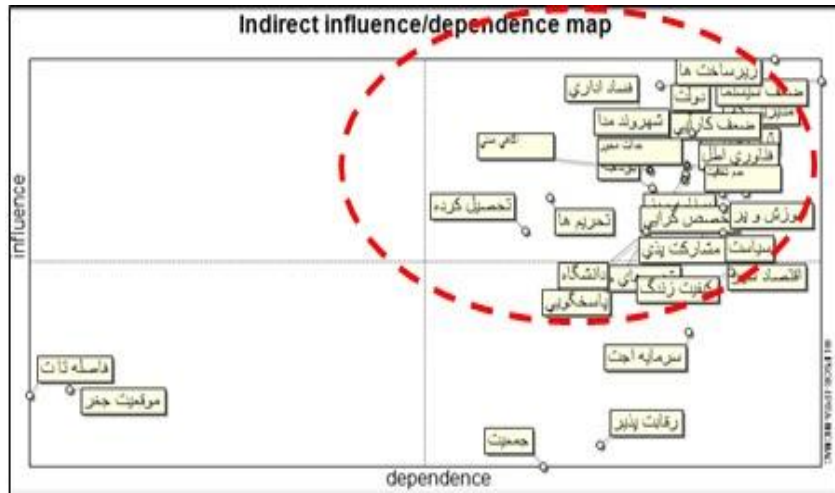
Indirect influence/dependence map

influence

dependence

زیرساخت ها
فساد اداری
دولت
ضعف سیستم
ضعف کارایی
شهروند مدا
فناوری اطلا
تحصیل کرده
تحریم ها
تخصص گرایی
آموزش و پر
مشارکت پذی
سیاست
دانشگاه
کیفیت زندگ
اقتصاد
پاسخگویی
سرمایه اجت
فاصله ثاث
موقعیت جغر
رقابت پذیر
جمعیت

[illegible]